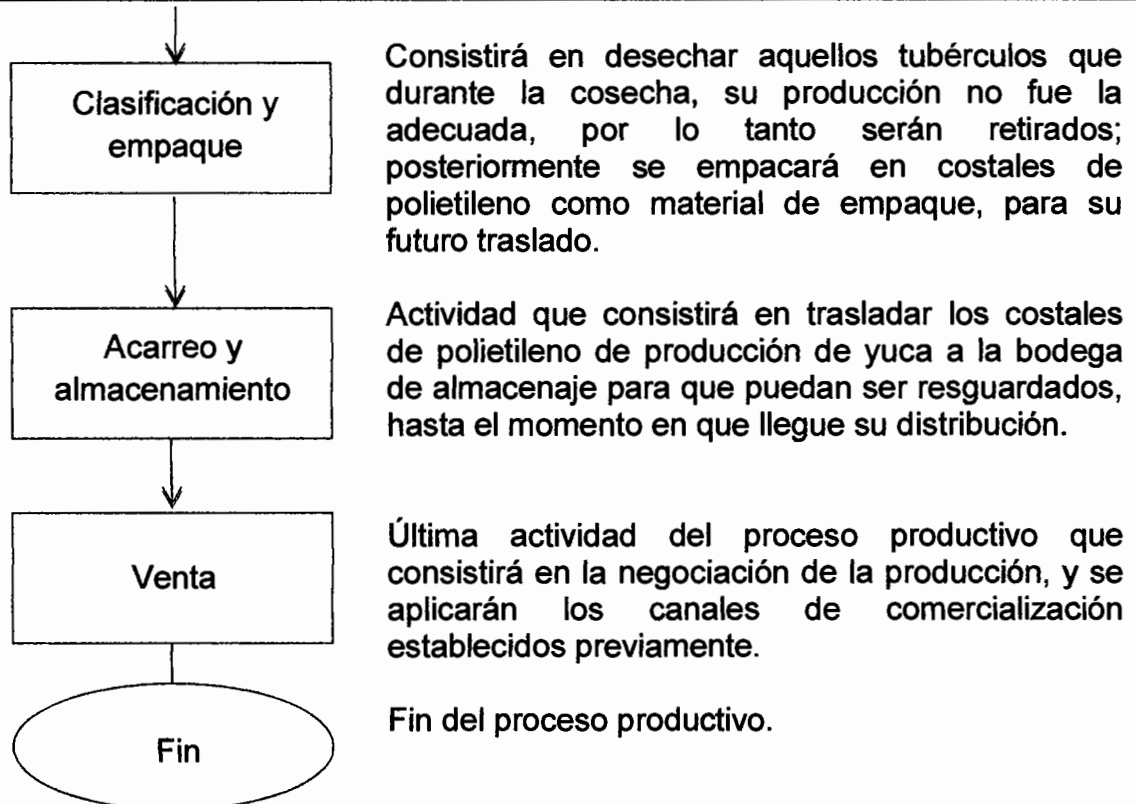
Clasificación y empaque

Consistirá en desechar aquellos tubérculos que durante la cosecha, su producción no fue la adecuada, por lo tanto serán retirados; posteriormente se empacará en costales de polietileno como material de empaque, para su futuro traslado.

Acarreo y almacenamiento

Actividad que consistirá en trasladar los costales de polietileno de producción de yuca a la bodega de almacenaje para que puedan ser resguardados, hasta el momento en que llegue su distribución.

Venta

Última actividad del proceso productivo que consistirá en la negociación de la producción, y se aplicarán los canales de comercialización establecidos previamente.

Fin

Fin del proceso productivo.